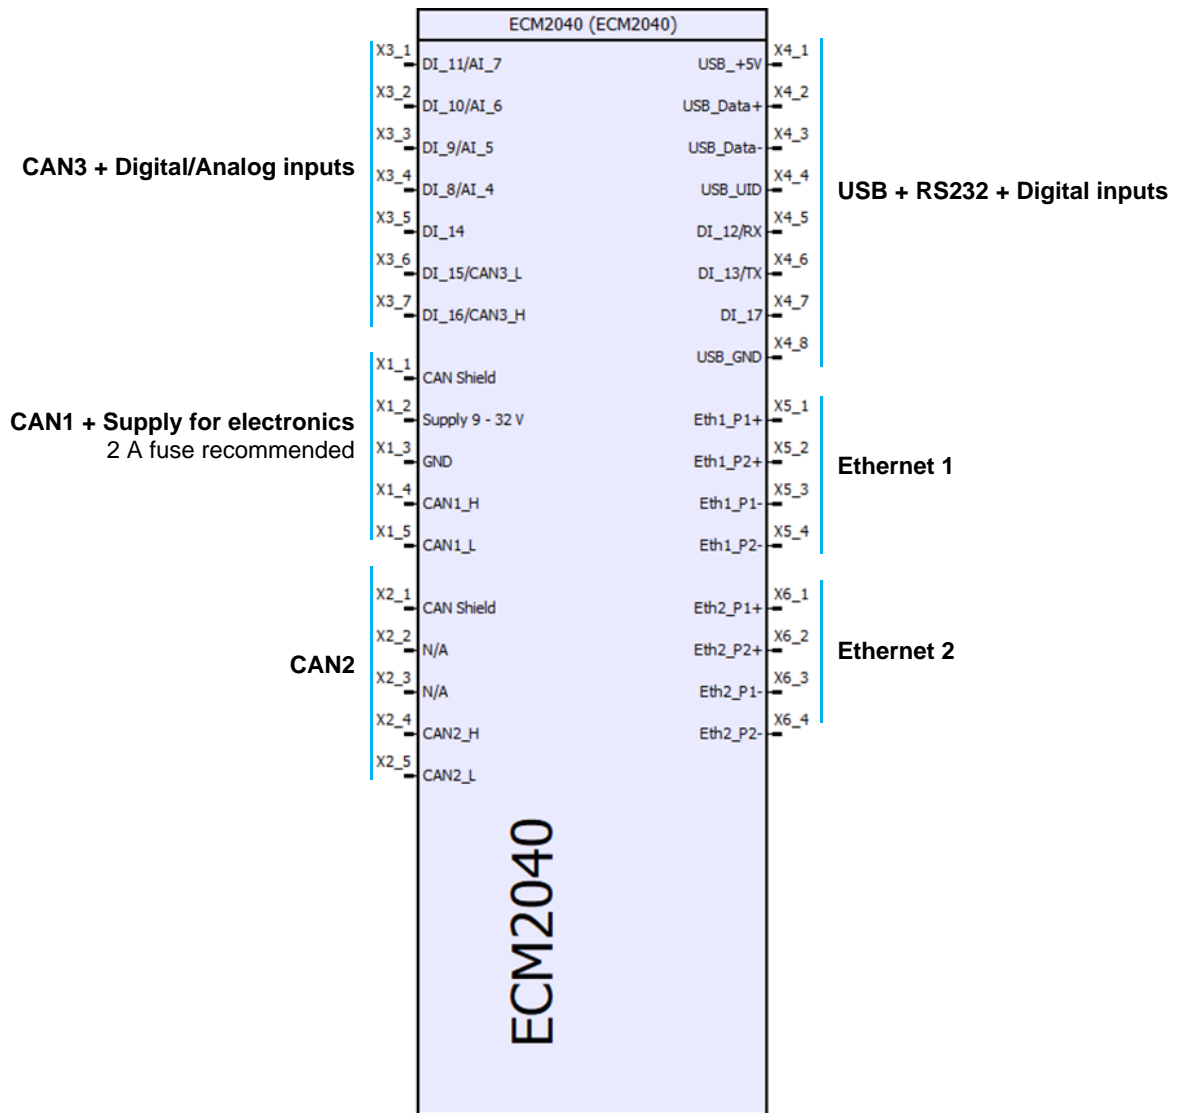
ECM2040 (ECM2040)

CAN3 + Digital/Analog inputs

X3_1 DI_11/AI_7
X3_2 DI_10/AI_6
X3_3 DI_9/AI_5
X3_4 DI_8/AI_4
X3_5 DI_14
X3_6 DI_15/CAN3_L
X3_7 DI_16/CAN3_H

CAN1 + Supply for electronics
2 A fuse recommended

X1_1 CAN Shield
X1_2 Supply 9 - 32 V
X1_3 GND
X1_4 CAN1_H
X1_5 CAN1_L

CAN2

X2_1 CAN Shield
X2_2 N/A
X2_3 N/A
X2_4 CAN2_H
X2_5 CAN2_L

USB + RS232 + Digital inputs

USB_+5V X4_1
USB_Data+ X4_2
USB_Data- X4_3
USB_UID X4_4
DI_12/RX X4_5
DI_13/TX X4_6
DI_17 X4_7
USB_GND X4_8

Ethernet 1

Eth1_P1+ X5_1
Eth1_P2+ X5_2
Eth1_P1- X5_3
Eth1_P2- X5_4

Ethernet 2

Eth2_P1+ X6_1
Eth2_P2+ X6_2
Eth2_P1- X6_3
Eth2_P2- X6_4

ECM2040